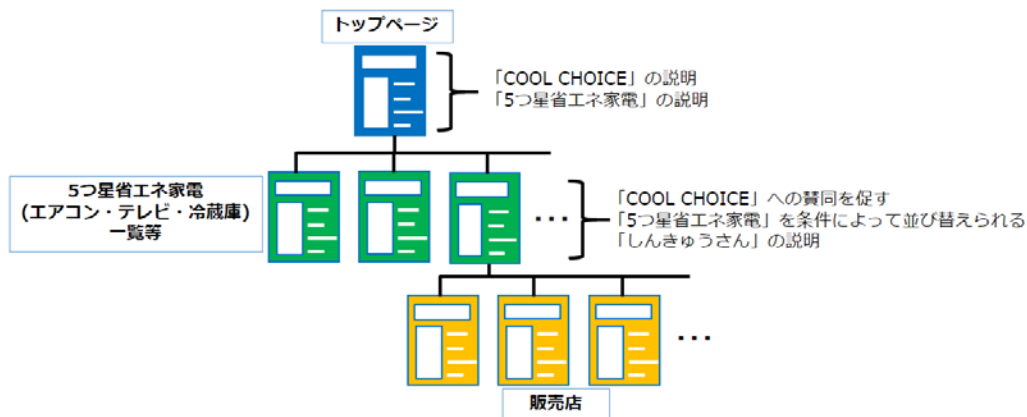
トップページ

「COOL CHOICE」の説明
「5つ星省エネ家電」の説明

5つ星省エネ家電
(エアコン・テレビ・冷蔵庫)
一覧等

・・・

「COOL CHOICE」への賛同を促す
「5つ星省エネ家電」を条件によって並び替えられる
「しんきゅうさん」の説明

・・・

販売店